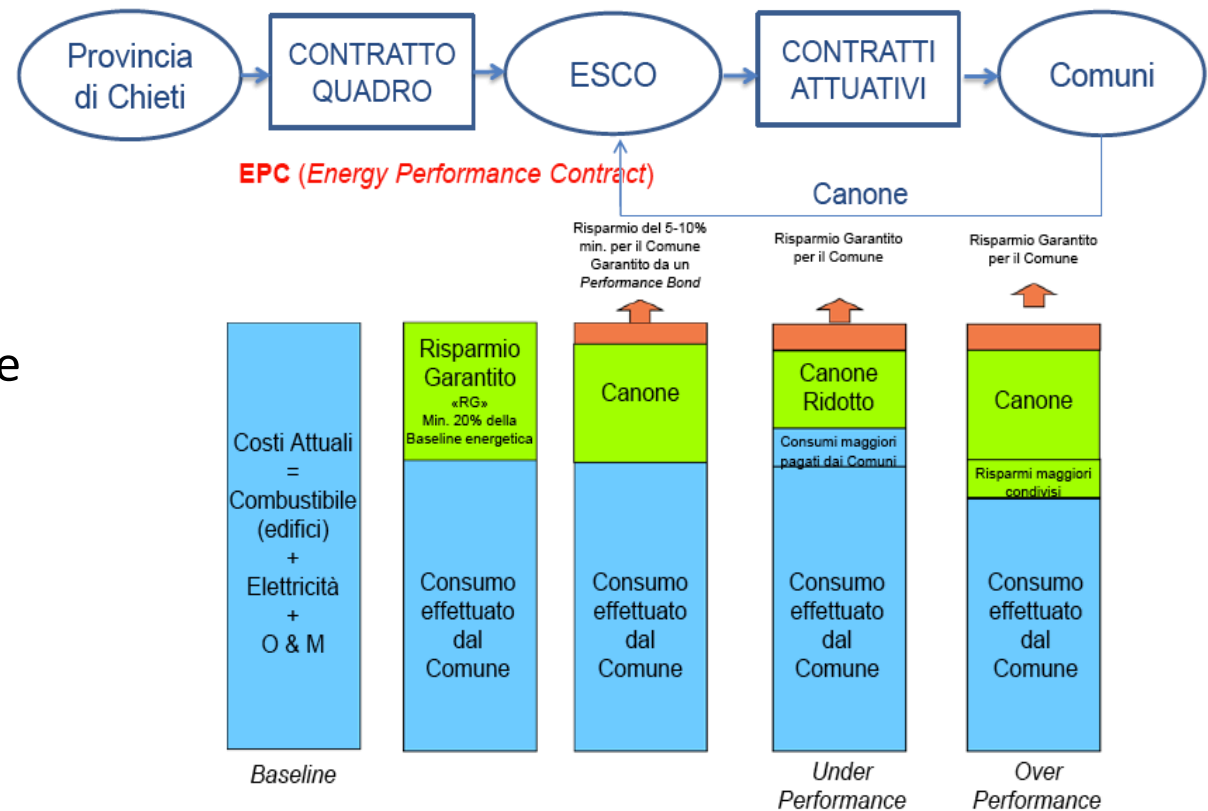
Provincia di Chieti

CONTRATTO QUADRO

ESCO

CONTRATTI ATTUATIVI

Comuni

EPC (Energy Performance Contract)

Canone

e

Costi Attuali = Combustibile (edifici) + Elettricità + O & M

Baseline

Risparmio Garantito «RG» Min. 20% della Baseline energetica

Consumo effettuato dal Comune

Risparmio del 5-10% min. per il Comune Garantito da un Performance Bond

Canone

Consumo effettuato dal Comune

Risparmio Garantito per il Comune

Canone Ridotto

Consumi maggiori pagati dai Comuni

Consumo effettuato dal Comune

Under Performance

Risparmio Garantito per il Comune

Canone

Risparmi maggiori condivisi

Consumo effettuato dal Comune

Over Performance